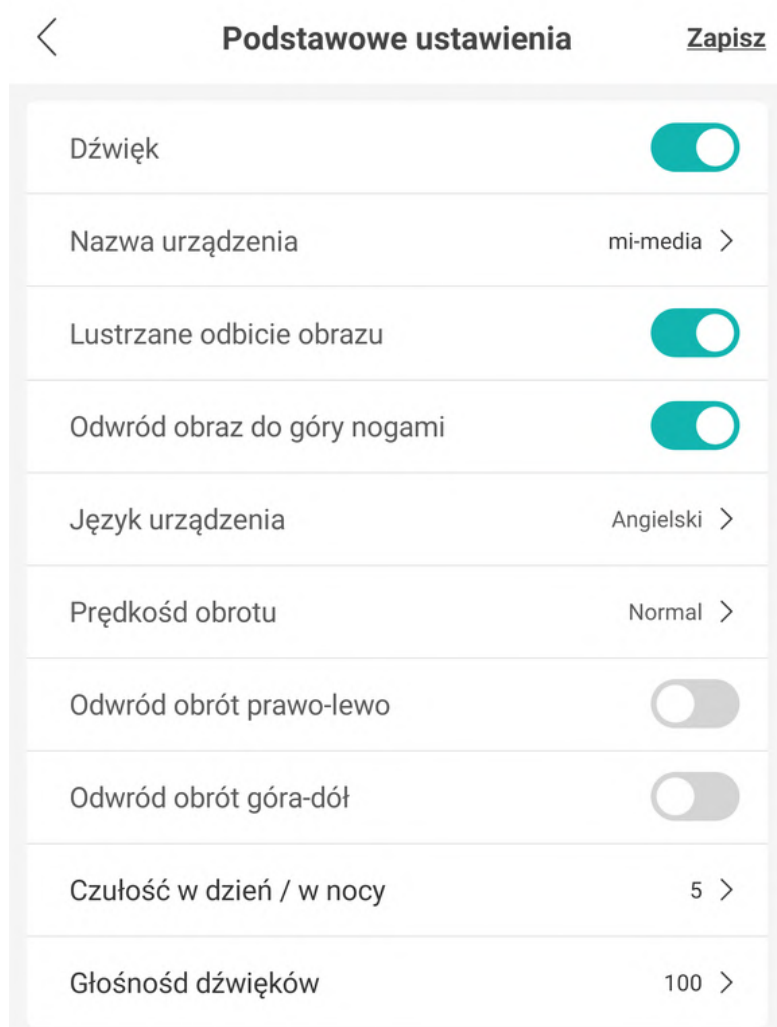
<

Podstawowe ustawienia

Zapisz

Dźwięk

Nazwa urządzenia

mi-media >

Lustrzane odbicie obrazu

Odwród obraz do góry nogami

Język urządzenia

Angielski >

Prędkośd obrotu

Normal >

Odwród obrót prawo-lewo

Odwród obrót góra-dół

Czułość w dzień / w nocy

5 >

Głośnośd dźwięków

100 >